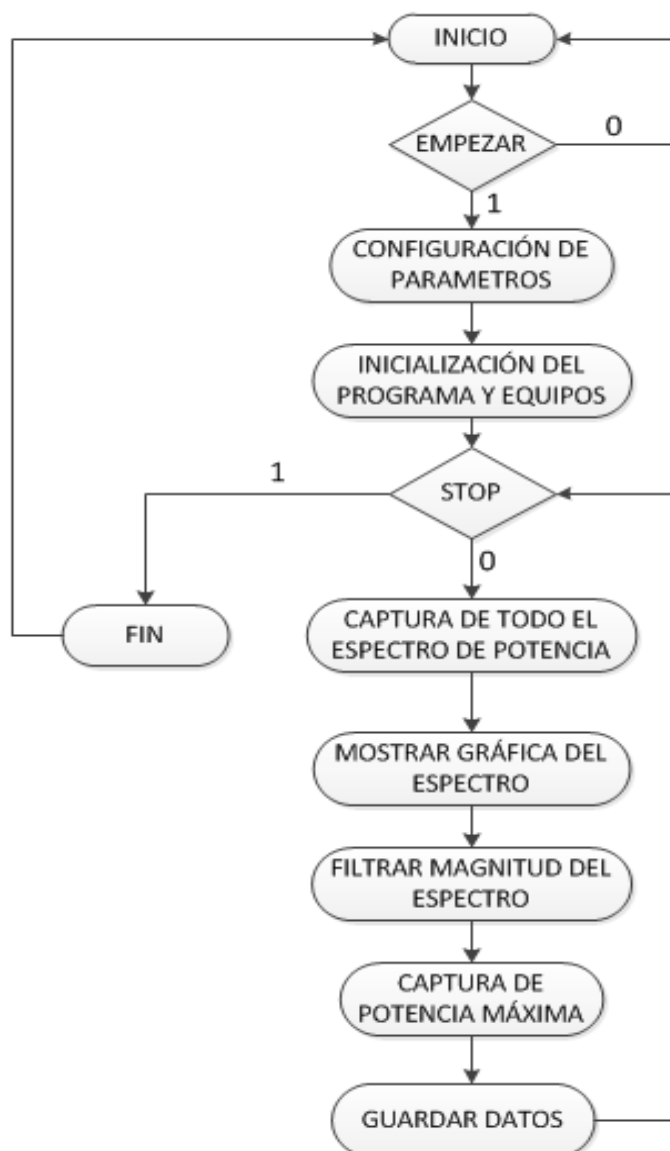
INICIO

EMPEZAR

0

1

CONFIGURACIÓN DE PARAMETROS

INICIALIZACIÓN DEL PROGRAMA Y EQUIPOS

1

STOP

0

FIN

CAPTURA DE TODO EL ESPECTRO DE POTENCIA

MOSTRAR GRÁFICA DEL ESPECTRO

FILTRAR MAGNITUD DEL ESPECTRO

CAPTURA DE POTENCIA MÁXIMA

GUARDAR DATOS